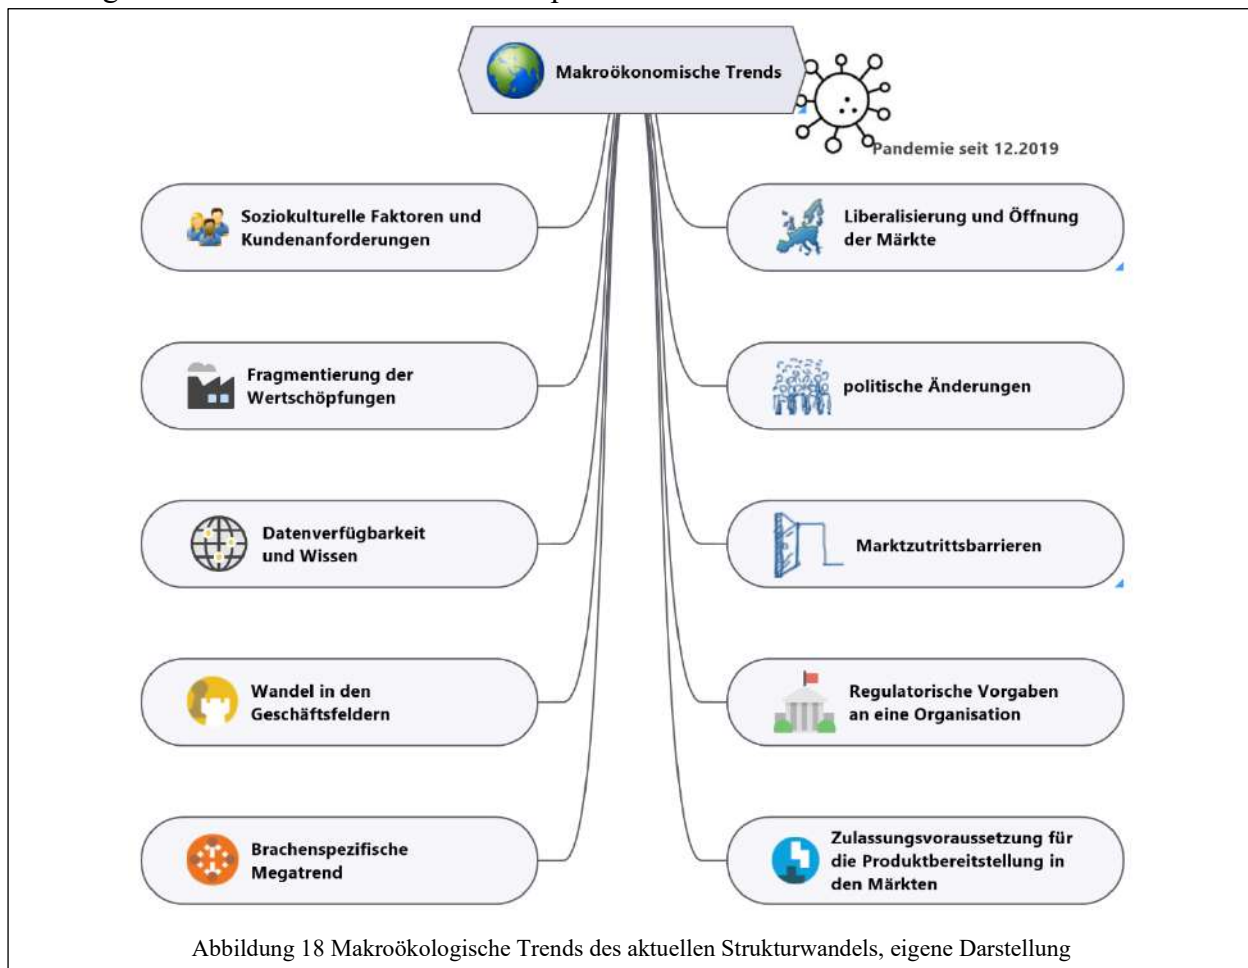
Makroökonomische Trends

Pandemie seit 12.2019

Soziokulturelle Faktoren und Kundenanforderungen

Liberalisierung und Öffnung der Märkte

Fragmentierung der Wertschöpfungen

politische Änderungen

Datenverfügbarkeit und Wissen

Marktzutrittsbarrieren

Wandel in den Geschäftsfeldern

Regulatorische Vorgaben an eine Organisation

Brachenspezifische Megatrend

Zulassungsvoraussetzung für die Produktbereitstellung in den Märkten

Abbildung 18 Makroökologische Trends des aktuellen Strukturwandels, eigene Darstellung